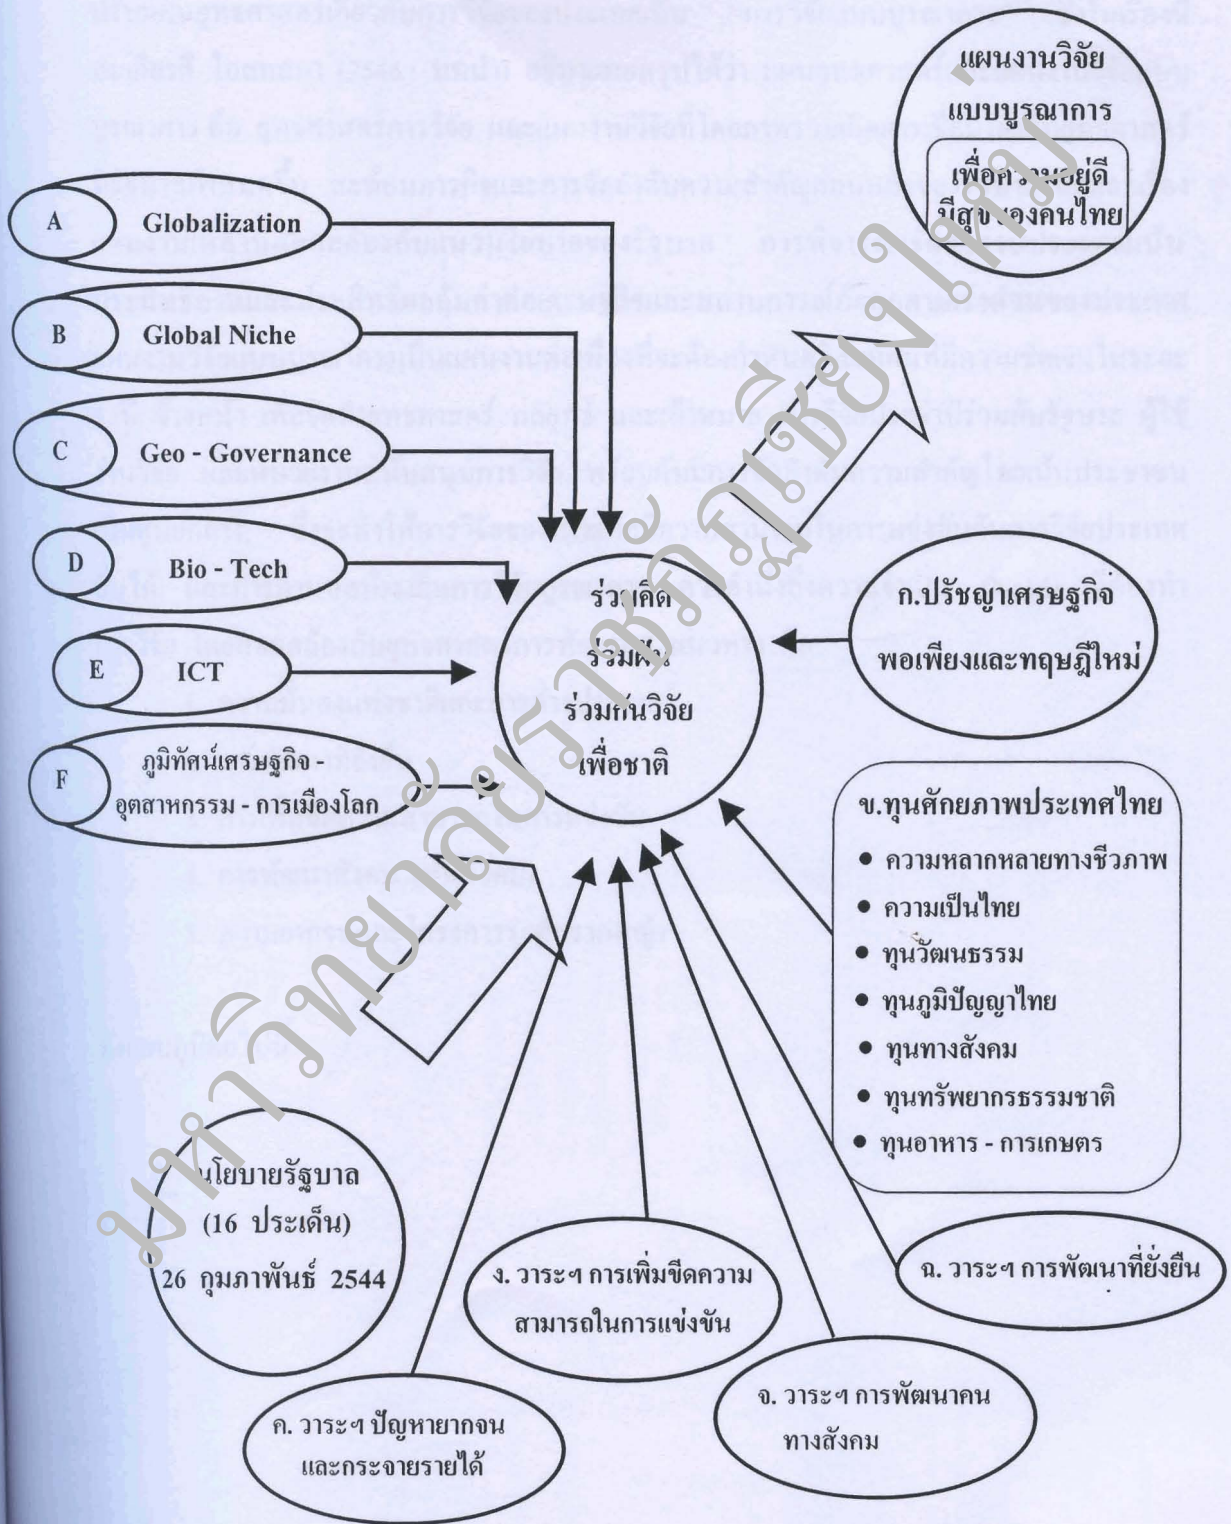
แผนงานวิจัย
แบบบูรณาการ
เพื่อความอยู่ดีมีสุขของคนไทย

A Globalization

B Global Niche

C Geo - Governance

D Bio - Tech

E ICT

F ภูมิทัศน์เศรษฐกิจ - อุตสาหกรรม - การเมืองโลก

ร่วมคิด
ร่วมฝัน
ร่วมกันวิจัย
เพื่อชาติ

ก.ปรัชญาเศรษฐกิจพอเพียงและทฤษฎีใหม่

ข.ทุนศักยภาพประเทศไทย
• ความหลากหลายทางชีวภาพ
• ความเป็นไทย
• ทุนวัฒนธรรม
• ทุนภูมิปัญญาไทย
• ทุนทางสังคม
• ทุนทรัพยากรธรรมชาติ
• ทุนอาหาร - การเกษตร

นโยบายรัฐบาล
(16 ประเด็น)
26 กุมภาพันธ์ 2544

ง. วาระฯ การเพิ่มขีดความสามารถในการแข่งขัน

ฉ. วาระฯ การพัฒนาที่ยั่งยืน

ค. วาระฯ ปัญหายากจนและกระจายรายได้

จ. วาระฯ การพัฒนาคนทางสังคม

มหาวิทยาลัยราชภัฏเชียงใหม่